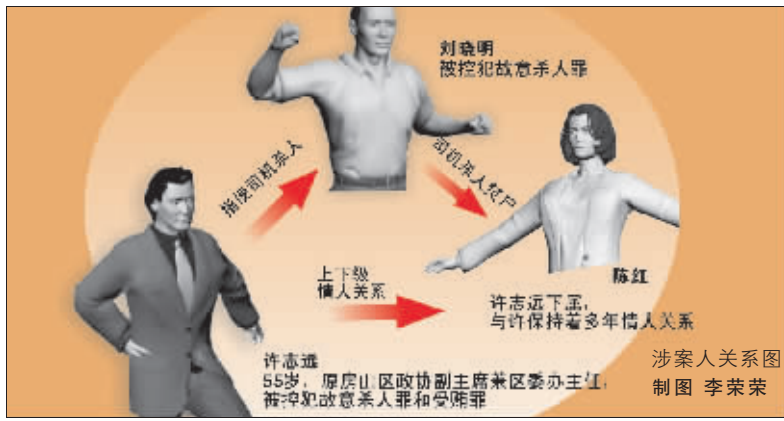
刘晓明
被控犯故意杀人罪

指使司机杀人

司机杀人越户

陈红

上下级
情人关系

许志远下属，
与许保持着多年情人关系

许志远
55岁，原房山区政协副主席兼区委办主任，
被控犯故意杀人罪和受贿罪

涉案人关系图
制图 李荣荣